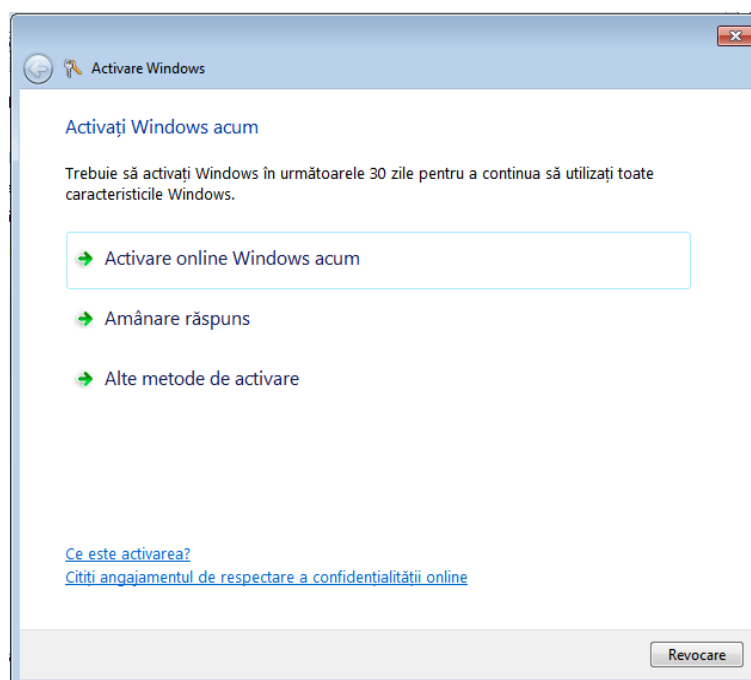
Activare Windows

Activați Windows acum

Trebuie să activați Windows în următoarele 30 zile pentru a continua să utilizați toate caracteristicile Windows.

Activare online Windows acum

Amânare răspuns

Alte metode de activare

Ce este activarea?
Citiți angajamentul de respectare a confidențialității online

Revocare